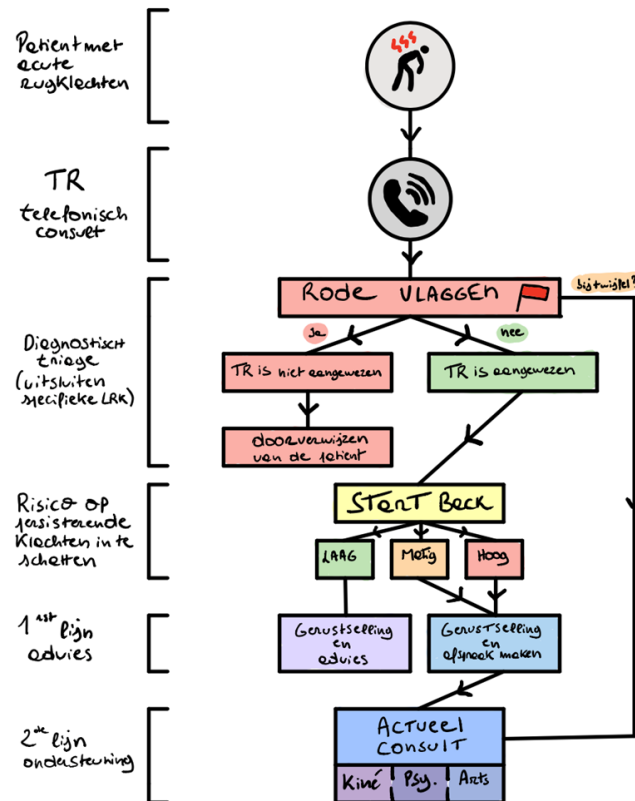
Patiënt met acute rugklachten

TR telefonisch consult

Diagnostisch triage (uitsluiten specifieke LRK)

Risico op persisterende klachten in te schatten

1ste lijn advies

2de lijn ondersteuning

RODE VLAGGEN

bij twijfel?

ja

nee

TR is niet aangewezen

TR is aangewezen

doorverwijzen van de patient

STarT Back

LAAG

Matig

Hoog

Geruststelling en advies

Geruststelling en afspraak maken

Actueel consult

Kiné

Psy.

Arts